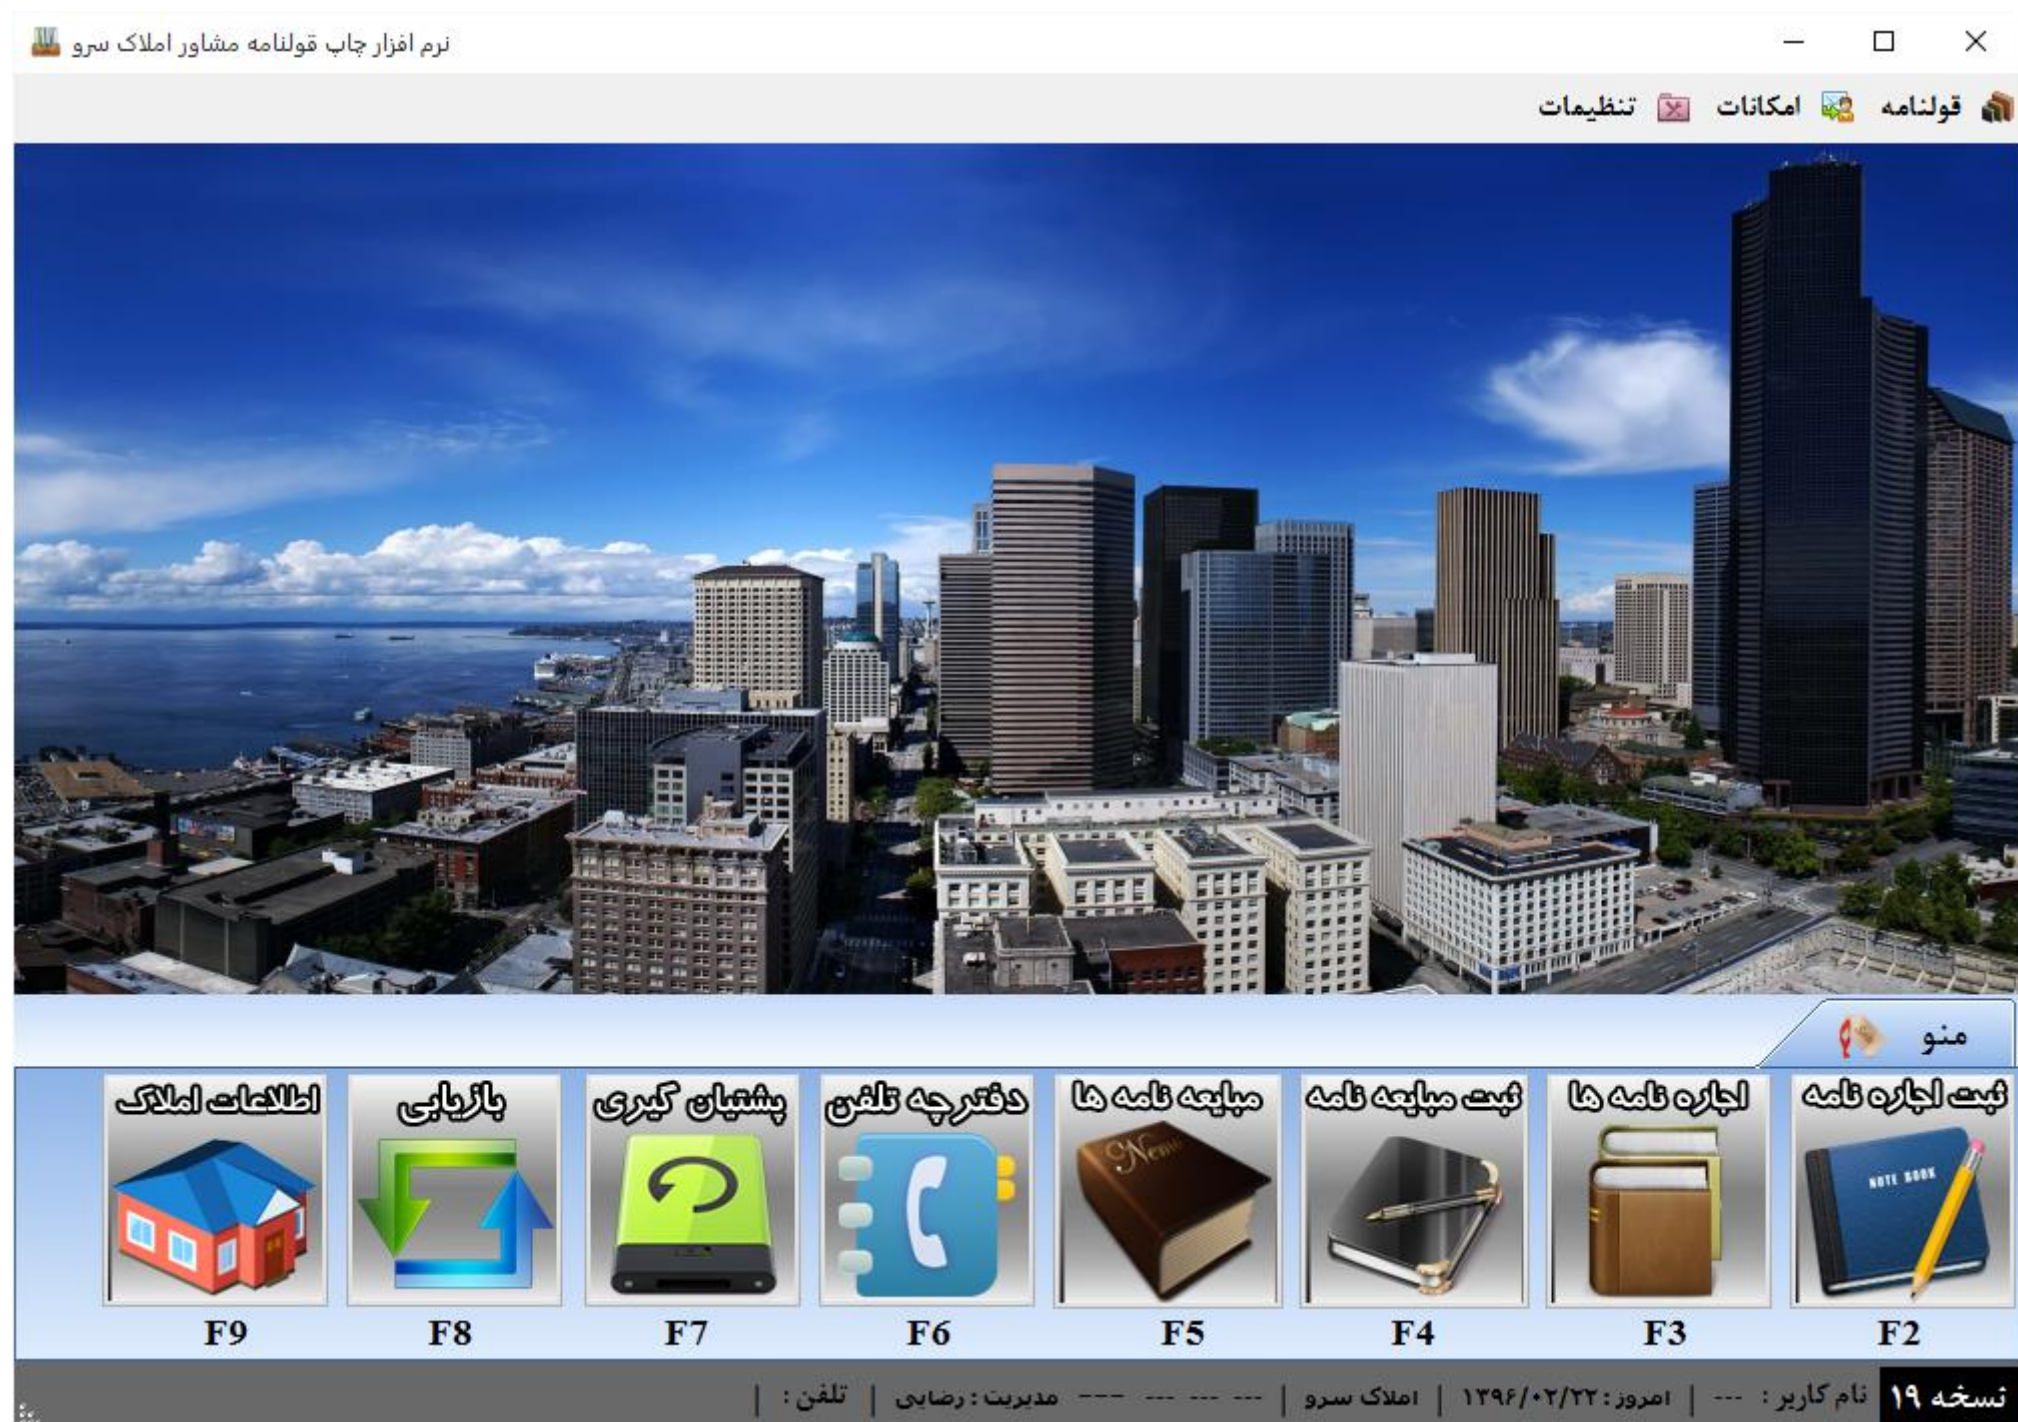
نرم افزار چاپ قولنامه مشاور املاک سرو

قولنامه امکانات تنظیمات

منو

ثبت اجاره نامه
F2

اجاره نامه ها
F3

ثبت مبایعه نامه
F4

مبایعه نامه ها
F5

دفترچه تلفن
F6

پشتیبان گیری
F7

بازیابی
F8

اطلاعات املاک
F9

نسخه ۱۹ | نام کاربر : --- | امروز : ۱۳۹۶/۰۲/۲۲ | املاک سرو | --- --- --- --- مدیریت : رضایی | تلفن : |